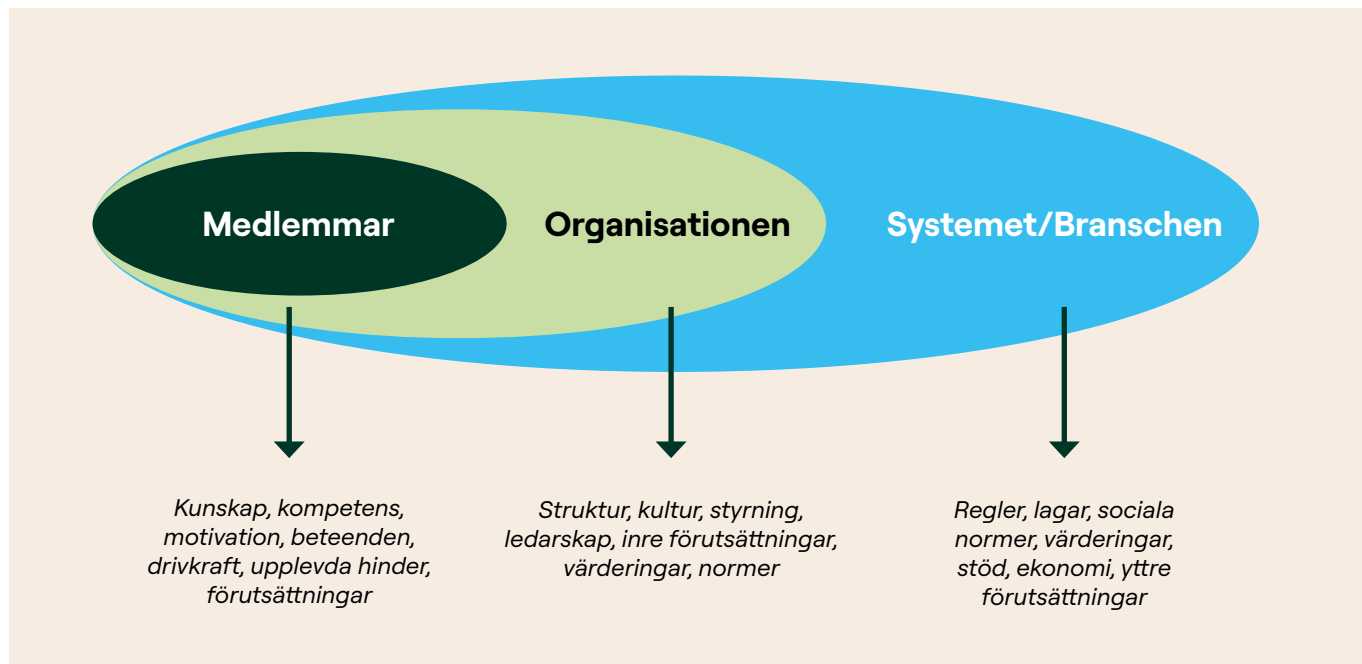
Medlemmar

Organisationen

Systemet/Branschen

Kunskap, kompetens, motivation, beteenden, drivkraft, upplevda hinder, förutsättningar

Struktur, kultur, styrning, ledarskap, inre förutsättningar, värderingar, normer

Regler, lagar, sociala normer, värderingar, stöd, ekonomi, yttre förutsättningar